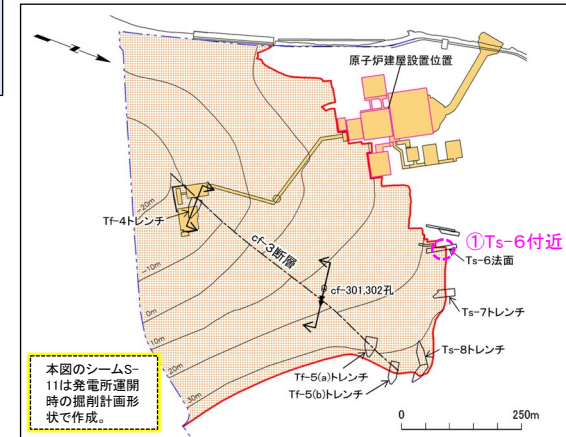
原子炉建屋設置位置

Tf-4トレンチ

cf-3断層

①Ts-6付近

Ts-6法面

cf-301,302孔

Ts-7トレンチ

Ts-8トレンチ

Tf-5(a)トレンチ

Tf-5(b)トレンチ

-20m

-10m

0m

10m

20m

30m

0

250m

本図のシームS-11は発電所運開時の掘削計画形状で作成。